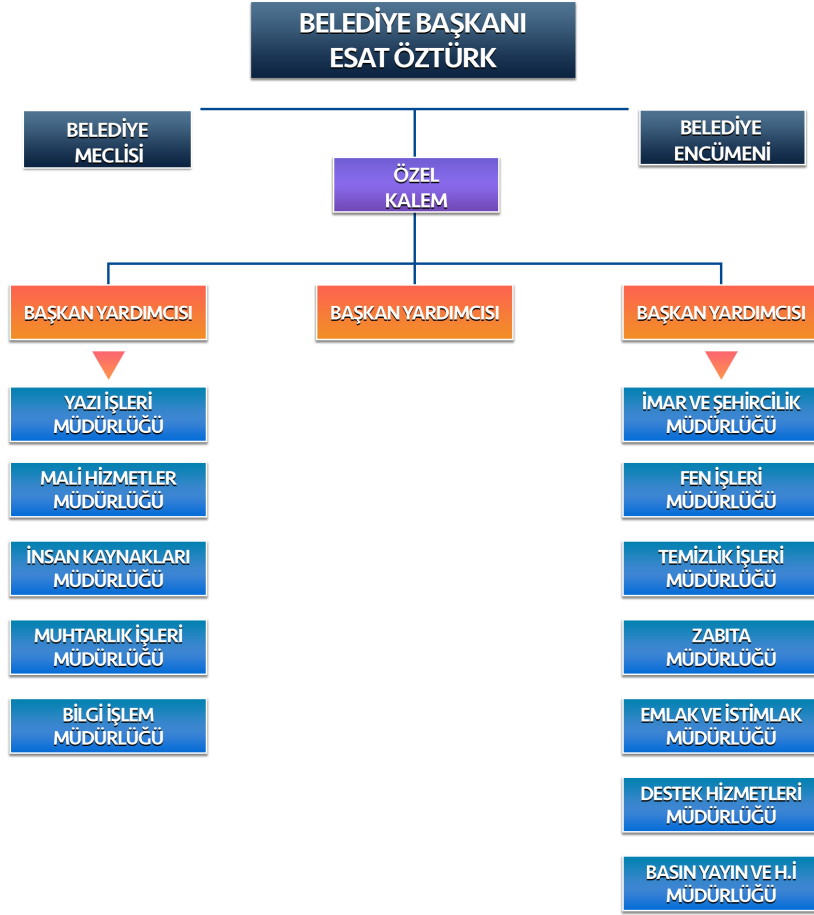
BELEDİYE BAŞKANI
ESAT ÖZTÜRK

BELEDİYE
MECLİSİ

BELEDİYE
ENCÜMENİ

ÖZEL
KALEM

BAŞKAN YARDIMCISI

BAŞKAN YARDIMCISI

BAŞKAN YARDIMCISI

YAZI İŞLERİ
MÜDÜRLÜĞÜ

MALİ HİZMETLER
MÜDÜRLÜĞÜ

İNSAN KAYNAKLARI
MÜDÜRLÜĞÜ

MUHTARLIK İŞLERİ
MÜDÜRLÜĞÜ

BİLGİ İŞLEM
MÜDÜRLÜĞÜ

İMAR VE ŞEHİRCİLİK
MÜDÜRLÜĞÜ

FEN İŞLERİ
MÜDÜRLÜĞÜ

TEMİZLİK İŞLERİ
MÜDÜRLÜĞÜ

ZABITA
MÜDÜRLÜĞÜ

EMLAK VE İSTİMLAK
MÜDÜRLÜĞÜ

DESTEK HİZMETLERİ
MÜDÜRLÜĞÜ

BASIN YAYIN VE H.İ
MÜDÜRLÜĞÜ